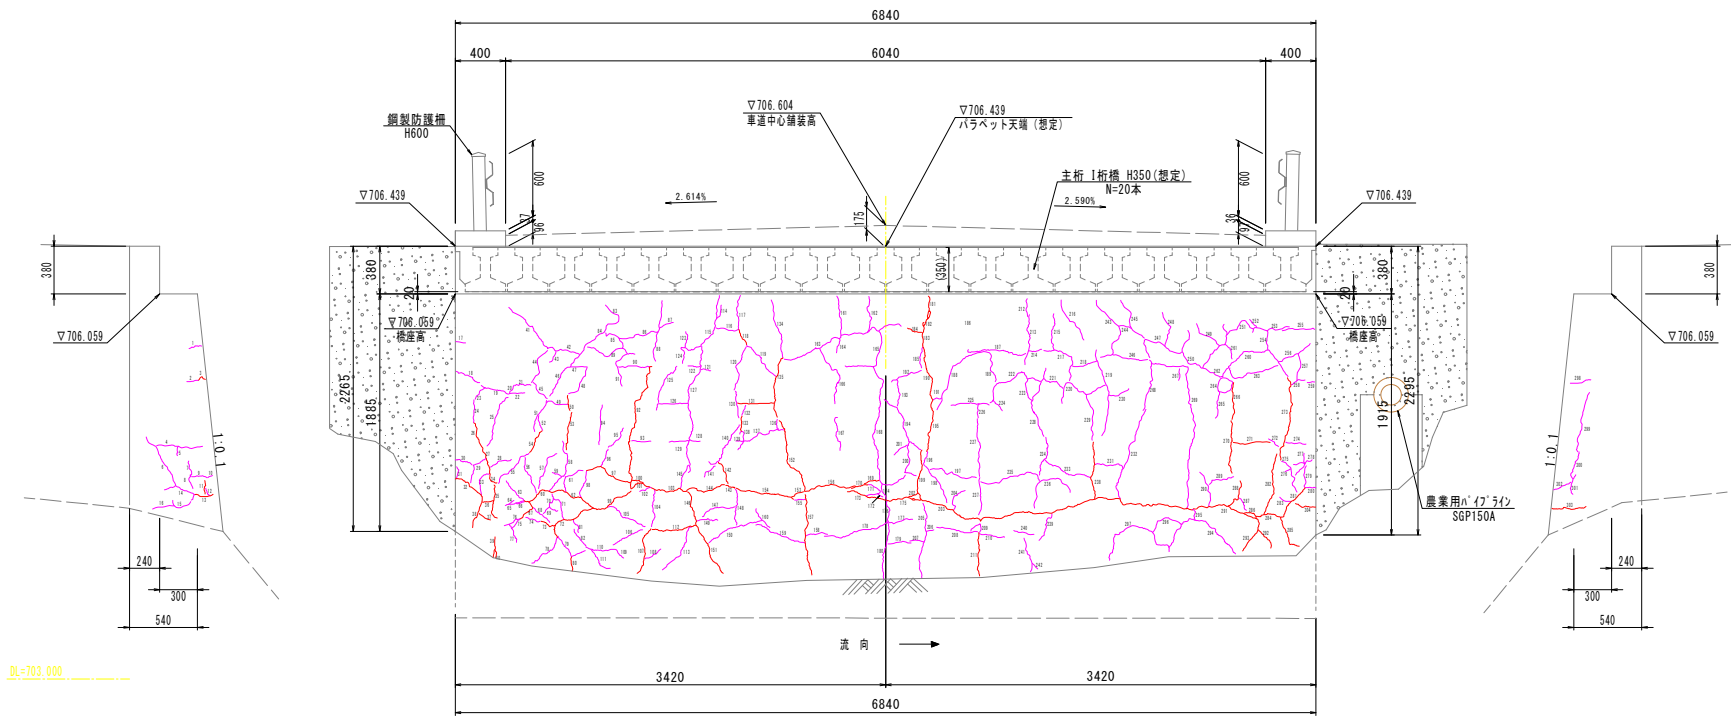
6840

400 6040 400

鋼製防護柵
H600

▽706.604
車道中心舗装高

▽706.439
パラペット天端（想定）

主桁 I桁橋 H350(想定)
N=20本

▽706.439

▽706.439

2.614%

2.590%

600

600

37

96

175

36

79

350

380

380

380

380

20

20

▽706.059

▽706.059
橋座高

▽706.059
橋座高

▽706.059

2265

1885

1915

2295

1:0.1

1:0.1

農業用パイプライン
SGP150A

240

300

540

240

300

540

流 向

3420

3420

6840

DL=703.000